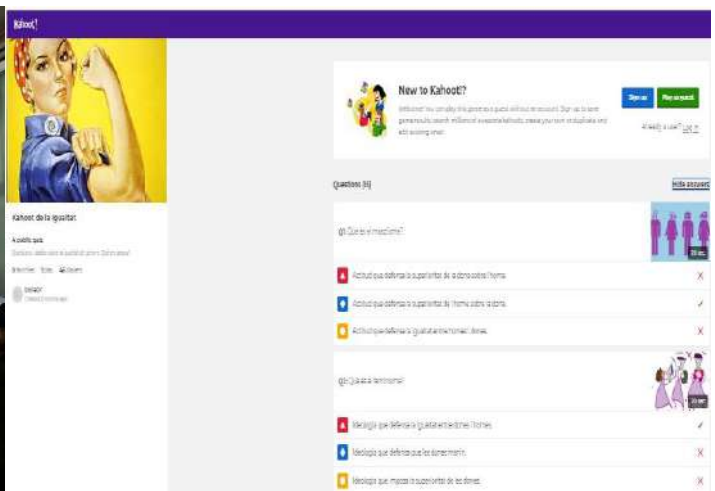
Kahoot!

Kahoot de la igualtat

A public quiz

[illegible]

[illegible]

New to Kahoot?

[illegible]

Sign up

Play as guest

Already a user? Log in

Questions (8)

Hide answers

Q1: Què és el masclisme?

20 sec

Actitud que defensa la superioritat de la dona sobre l'home.

Actitud que defensa la superioritat de l'home sobre la dona.

Actitud que defensa la igualtat entre homes i dones.

Q2: Què és el feminisme?

20 sec

Ideologia que defensa la igualtat entre dones i homes.

Ideologia que defensa que les dones manin.

Ideologia que imposa la superioritat de les dones.